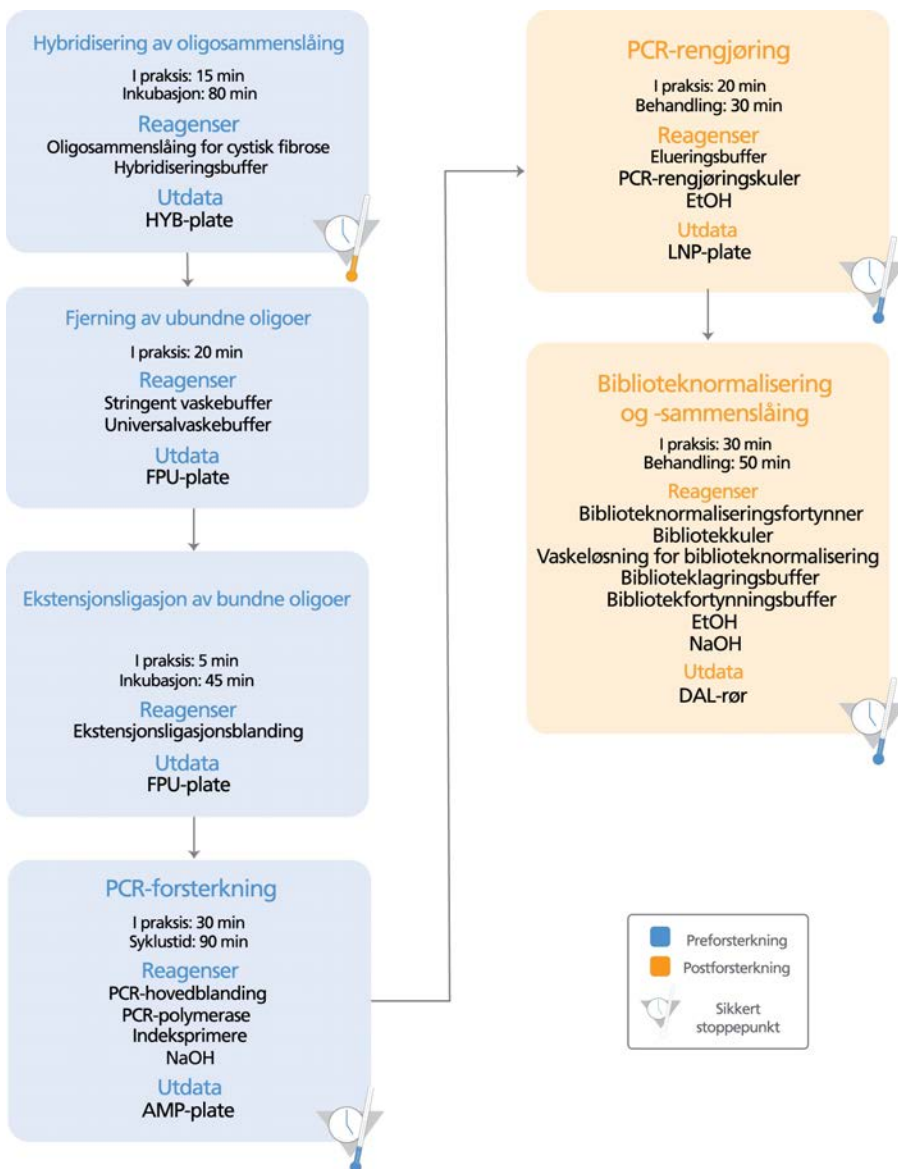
Hybridisering av oligosammenslåing

I praksis: 15 min
Inkubasjon: 80 min

Reagenser
Oligosammenslåing for cystisk fibrose
Hybridiseringsbuffer

Utdata
HYB-plate

Fjerning av ubundne oligoer

I praksis: 20 min

Reagenser
Stringent vaskebuffer
Universalvaskebuffer

Utdata
FPU-plate

Ekstensjonsligasjon av bundne oligoer

I praksis: 5 min
Inkubasjon: 45 min

Reagenser
Ekstensjonsligasjonsblanding

Utdata
FPU-plate

PCR-forsterkning

I praksis: 30 min
Syklustid: 90 min

Reagenser
PCR-hovedblanding
PCR-polymerase
Indeksprimere
NaOH

Utdata
AMP-plate

PCR-rengjøring

I praksis: 20 min
Behandling: 30 min

Reagenser
Elueringsbuffer
PCR-rengjøringskuler
EtOH

Utdata
LNP-plate

Biblioteknormalisering og -sammenslåing

I praksis: 30 min
Behandling: 50 min

Reagenser
Biblioteknormaliseringsfortynner
Bibliotekkuler
Vaskeløsning for biblioteknormalisering
Biblioteklagringsbuffer
Bibliotekfortynningsbuffer
EtOH
NaOH

Utdata
DAL-rør

Preforsterkning
Postforsterkning
Sikkert stoppepunkt